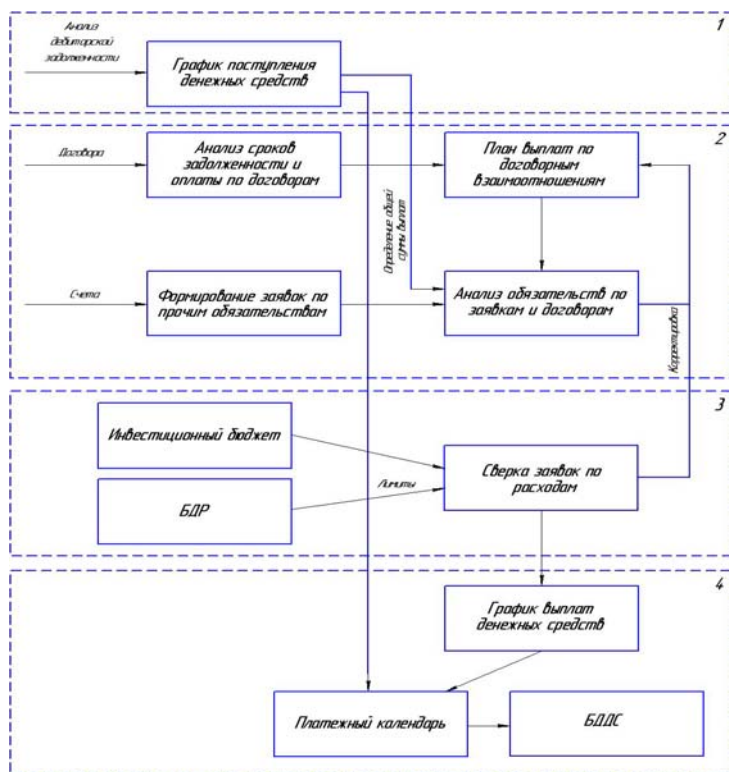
1

Анализ дебиторской задолженности

График поступления денежных средств

2

Договора

Анализ сроков задолженности и оплаты по договорам

План выплат по договорным взаимоотношениям

Определение общей суммы выплат

Счета

Формирование заявок по прочим обязательствам

Анализ обязательств по заявкам и договорам

Корректировка

3

Инвестиционный бюджет

Сверка заявок по расходам

Лимиты

БДР

4

График выплат денежных средств

Платежный календарь

БДДС